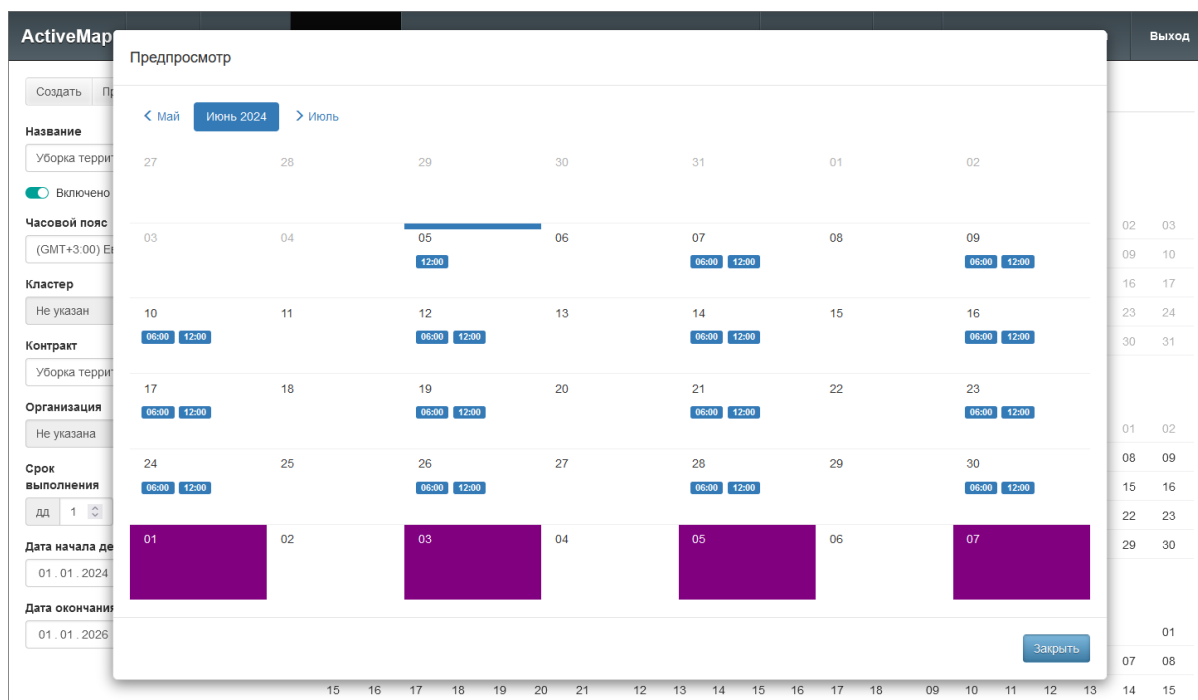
ActiveMap

Выход

Создать

Название
Уборка террит

Включено

Часовой пояс
(GMT+3:00) Ев

Кластер
Не указан

Контракт
Уборка террит

Организация
Не указана

Срок выполнения
дд 1

Дата начала де
01 . 01 . 2024

Дата окончания
01 . 01 . 2026

Предпросмотр

Май Июнь 2024 Июль

| 27 | 28 | 29 | 30 | 31 | 01 | 02 |
|---|---|---|---|---|---|---|
| 03 | 04 | 05 12:00 | 06 | 07 06:00 12:00 | 08 | 09 06:00 12:00 |
| 10 06:00 12:00 | 11 | 12 06:00 12:00 | 13 | 14 06:00 12:00 | 15 | 16 06:00 12:00 |
| 17 06:00 12:00 | 18 | 19 06:00 12:00 | 20 | 21 06:00 12:00 | 22 | 23 06:00 12:00 |
| 24 06:00 12:00 | 25 | 26 06:00 12:00 | 27 | 28 06:00 12:00 | 29 | 30 06:00 12:00 |
| 01 | 02 | 03 | 04 | 05 | 06 | 07 |

Закрыть

02 03
09 10
16 17
23 24
30 31

01 02
08 09
15 16
22 23
29 30

01
07 08
15 16 17 18 19 20 21 12 13 14 15 16 17 18 09 10 11 12 13 14 15